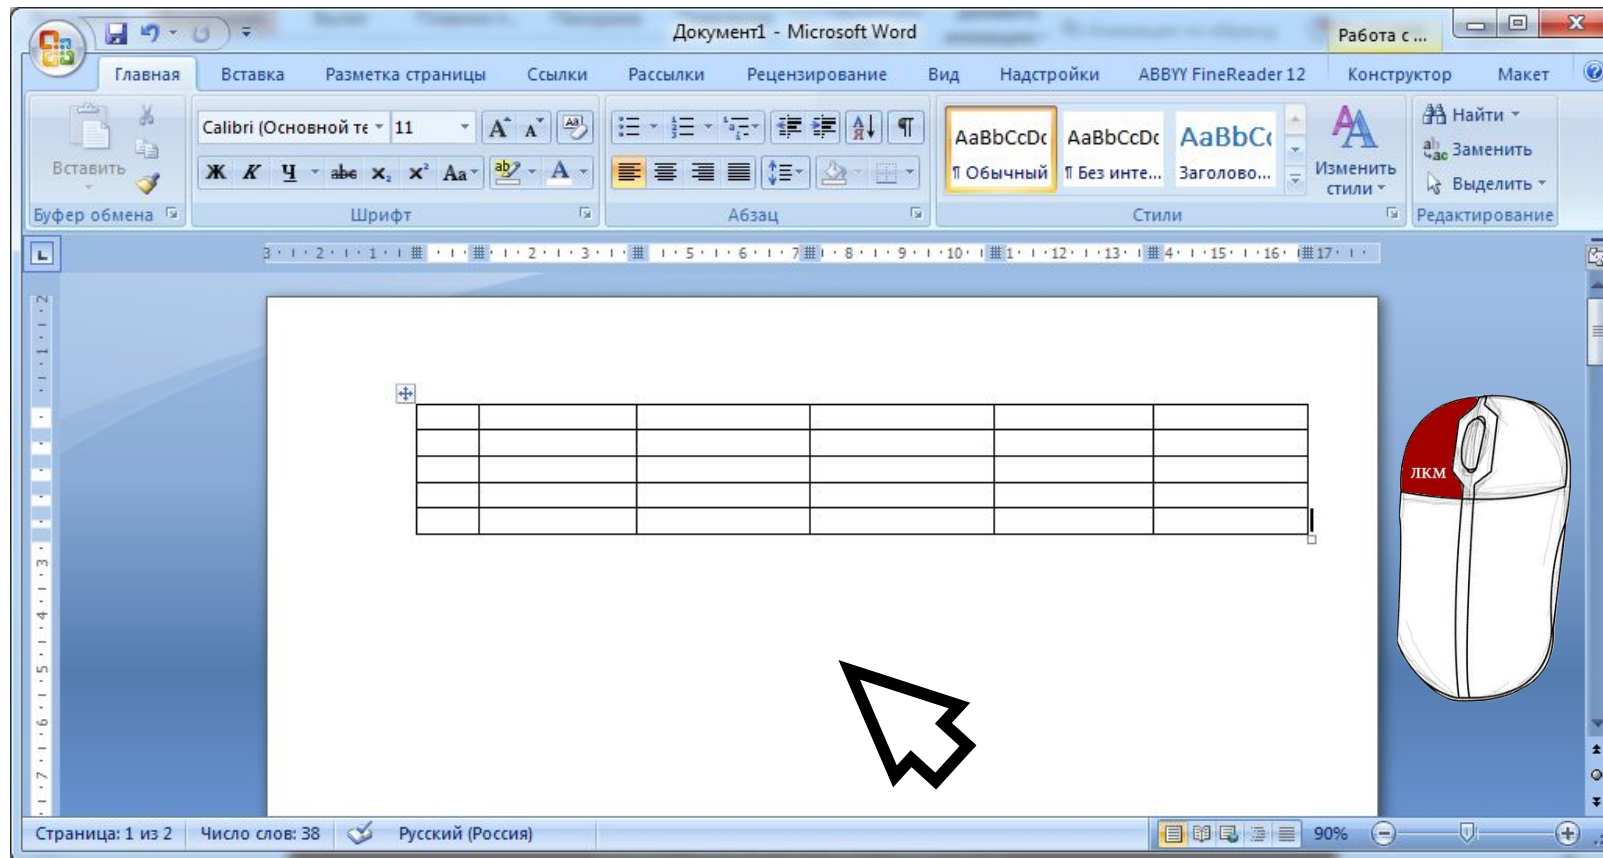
Документ1 - Microsoft Word

Работа с ...

Главная Вставка Разметка страницы Ссылки Рассылки Рецензирование Вид Надстройки ABBYY FineReader 12 Конструктор Макет

Вставить

Буфер обмена

Calibri (Основной те 11

Ж К Ч abe $x_2$ $x^2$ Aa

Шрифт

Абзац

AaBbCcDc ¶ Обычный

AaBbCcDc ¶ Без инте...

AaBbC Заголово...

Изменить стили

Стили

Найти

Заменить

Выделить

Редактирование

| | | | | | |
|---|---|---|---|---|---|
| | | | | | |
| | | | | | |
| | | | | | |
| | | | | | |

ЛКМ

Страница: 1 из 2 Число слов: 38 Русский (Россия) 90%